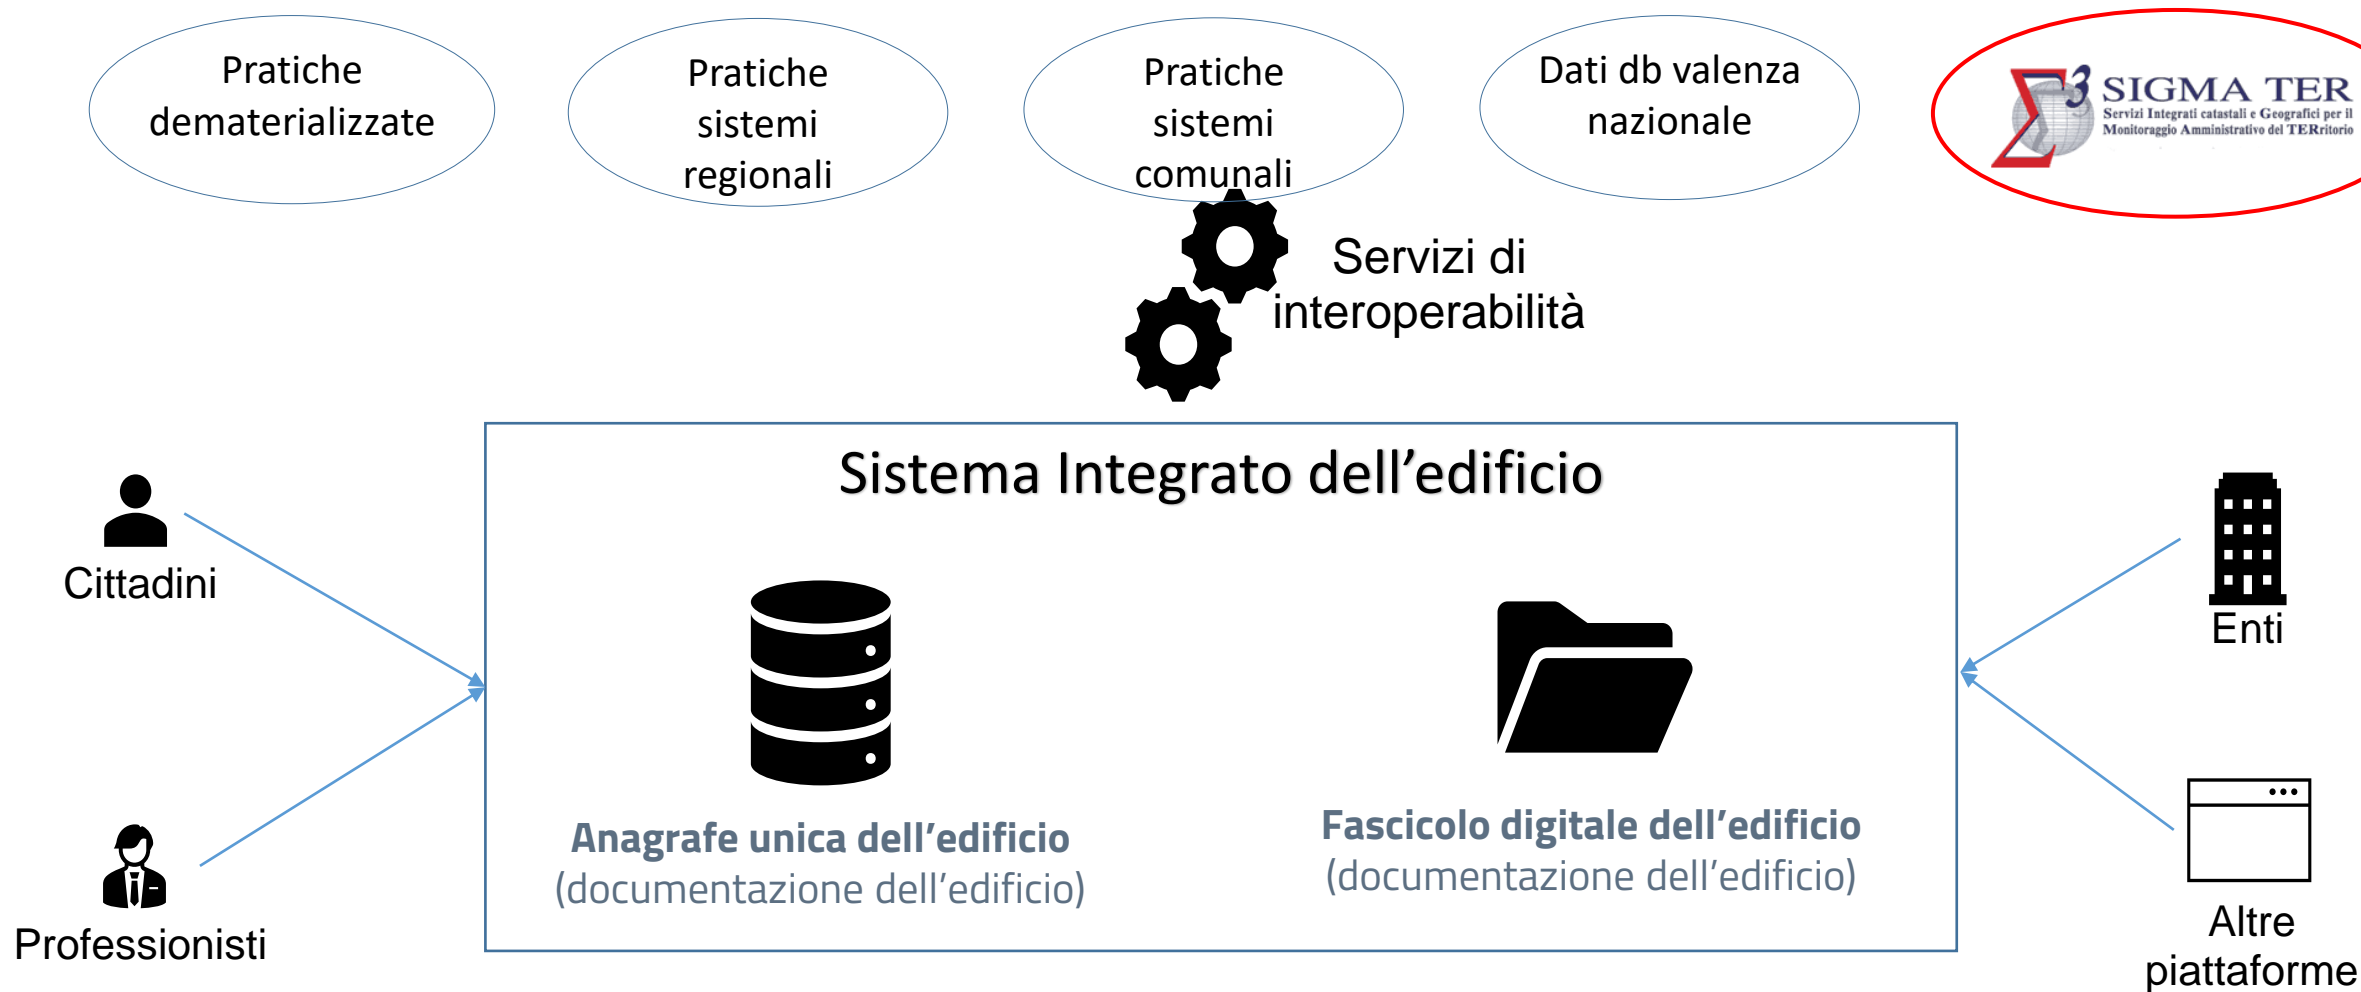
Pratiche dematerializzate

Pratiche sistemi regionali

Pratiche sistemi comunali

Dati db valenza nazionale

$\Sigma^3$ SIGMA TER
Servizi Integrati catastali e Geografici per il Monitoraggio Amministrativo del TERritorio

Servizi di interoperabilità

Sistema Integrato dell'edificio

Cittadini

Professionisti

Anagrafe unica dell'edificio
(documentazione dell'edificio)

Fascicolo digitale dell'edificio
(documentazione dell'edificio)

Enti

Altre piattaforme